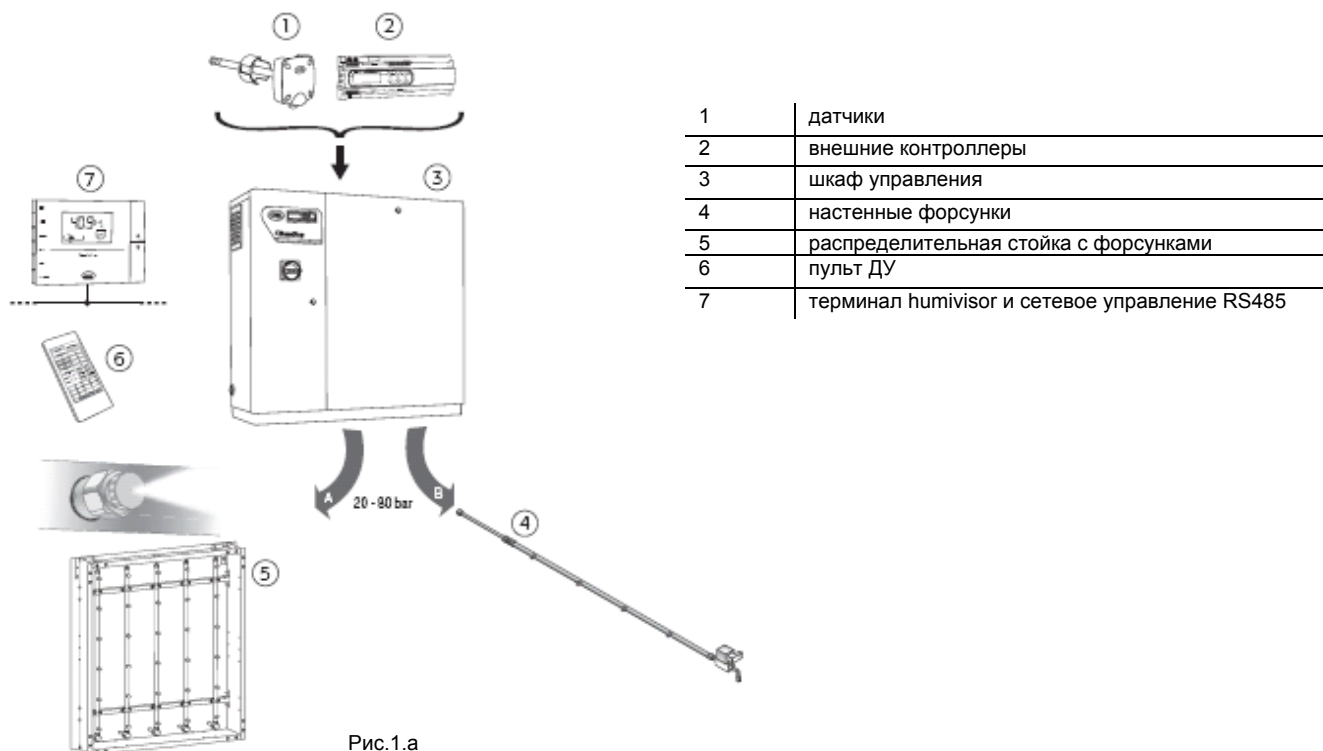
①
②
⑦
③
409
⑥
A
B
20 - 80 bar
④
⑤

| 1 | датчики |
|---|---|
| 2 | внешние контроллеры |
| 3 | шкаф управления |
| 4 | настенные форсунки |
| 5 | распределительная стойка с форсунками |
| 6 | пульт ДУ |
| 7 | терминал humivisor и сетевое управление RS485 |

Рис.1.a